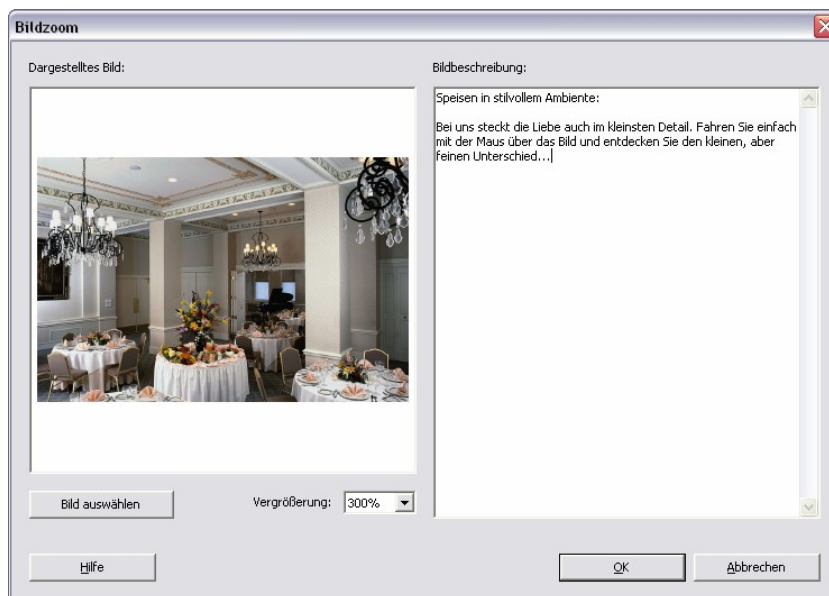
Bildzoom

Dargestelltes Bild:

Bildbeschreibung:

Speisen in stilvollem Ambiente:

Bei uns steckt die Liebe auch im kleinsten Detail. Fahren Sie einfach mit der Maus über das Bild und entdecken Sie den kleinen, aber feinen Unterschied...

Bild auswählen

Vergrößerung: 300%

Hilfe

OK

Abbrechen